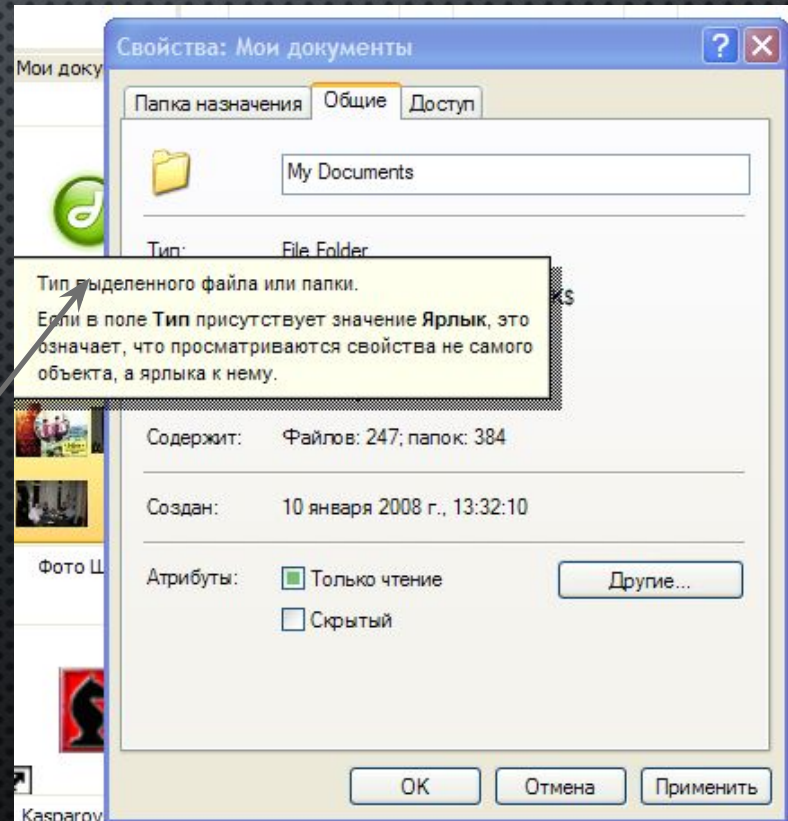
Мои доку

Свойства: Мои документы

Папка назначения | Общие | Доступ

My Documents

Тип: File Folder

Тип выделенного файла или папки.

Если в поле **Тип** присутствует значение **Ярлык**, это означает, что просматриваются свойства не самого объекта, а ярлыка к нему.

ks

Содержит: Файлов: 247; папок: 384

Создан: 10 января 2008 г., 13:32:10

Фото Ш

Атрибуты: Только чтение Другие...

Скрытый

Kasparov

OK Отмена Применить